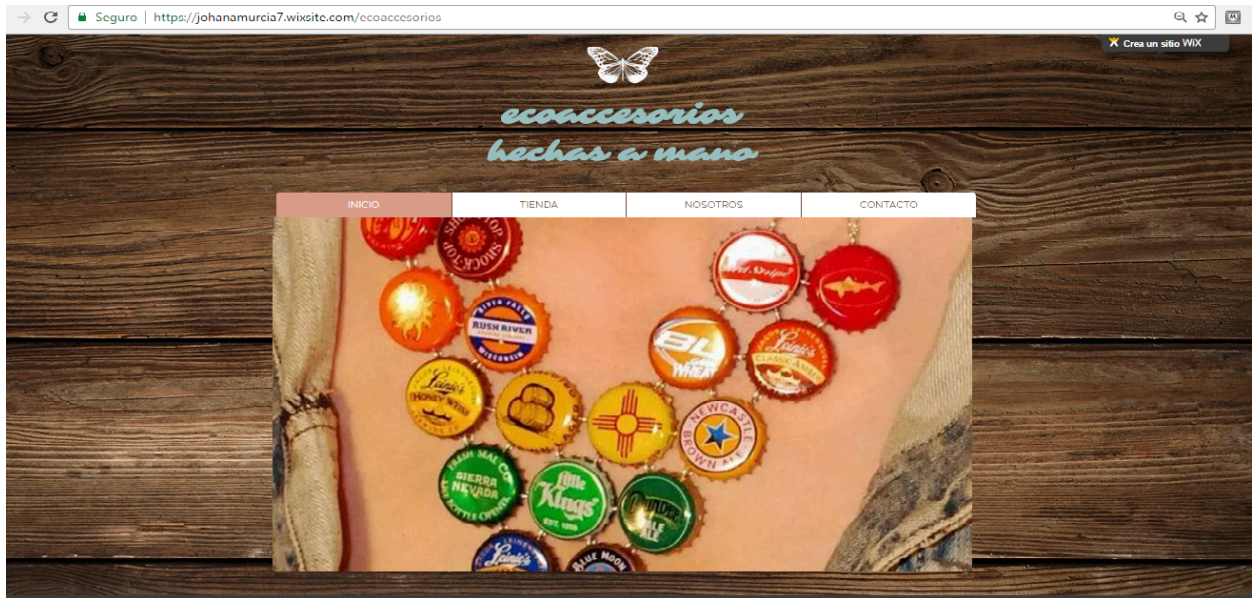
Seguro | https://johanamurcia7.wixsite.com/ecoaccesorios

Crea un sitio WiX

ecoaccesorios
hechas a mano

INICIO | TIENDA | NOSOTROS | CONTACTO

SHOCK TOP
RUSH RIVER
WISCONSIN
Leinie's
HONEY WEISS
BL
WHEAT
Leinie's
NEWCASTLE
BROWN ALE
SIERRA NEVADA
Little Kings
Dundee
PALE ALE
Leinie's
BLUE MOON